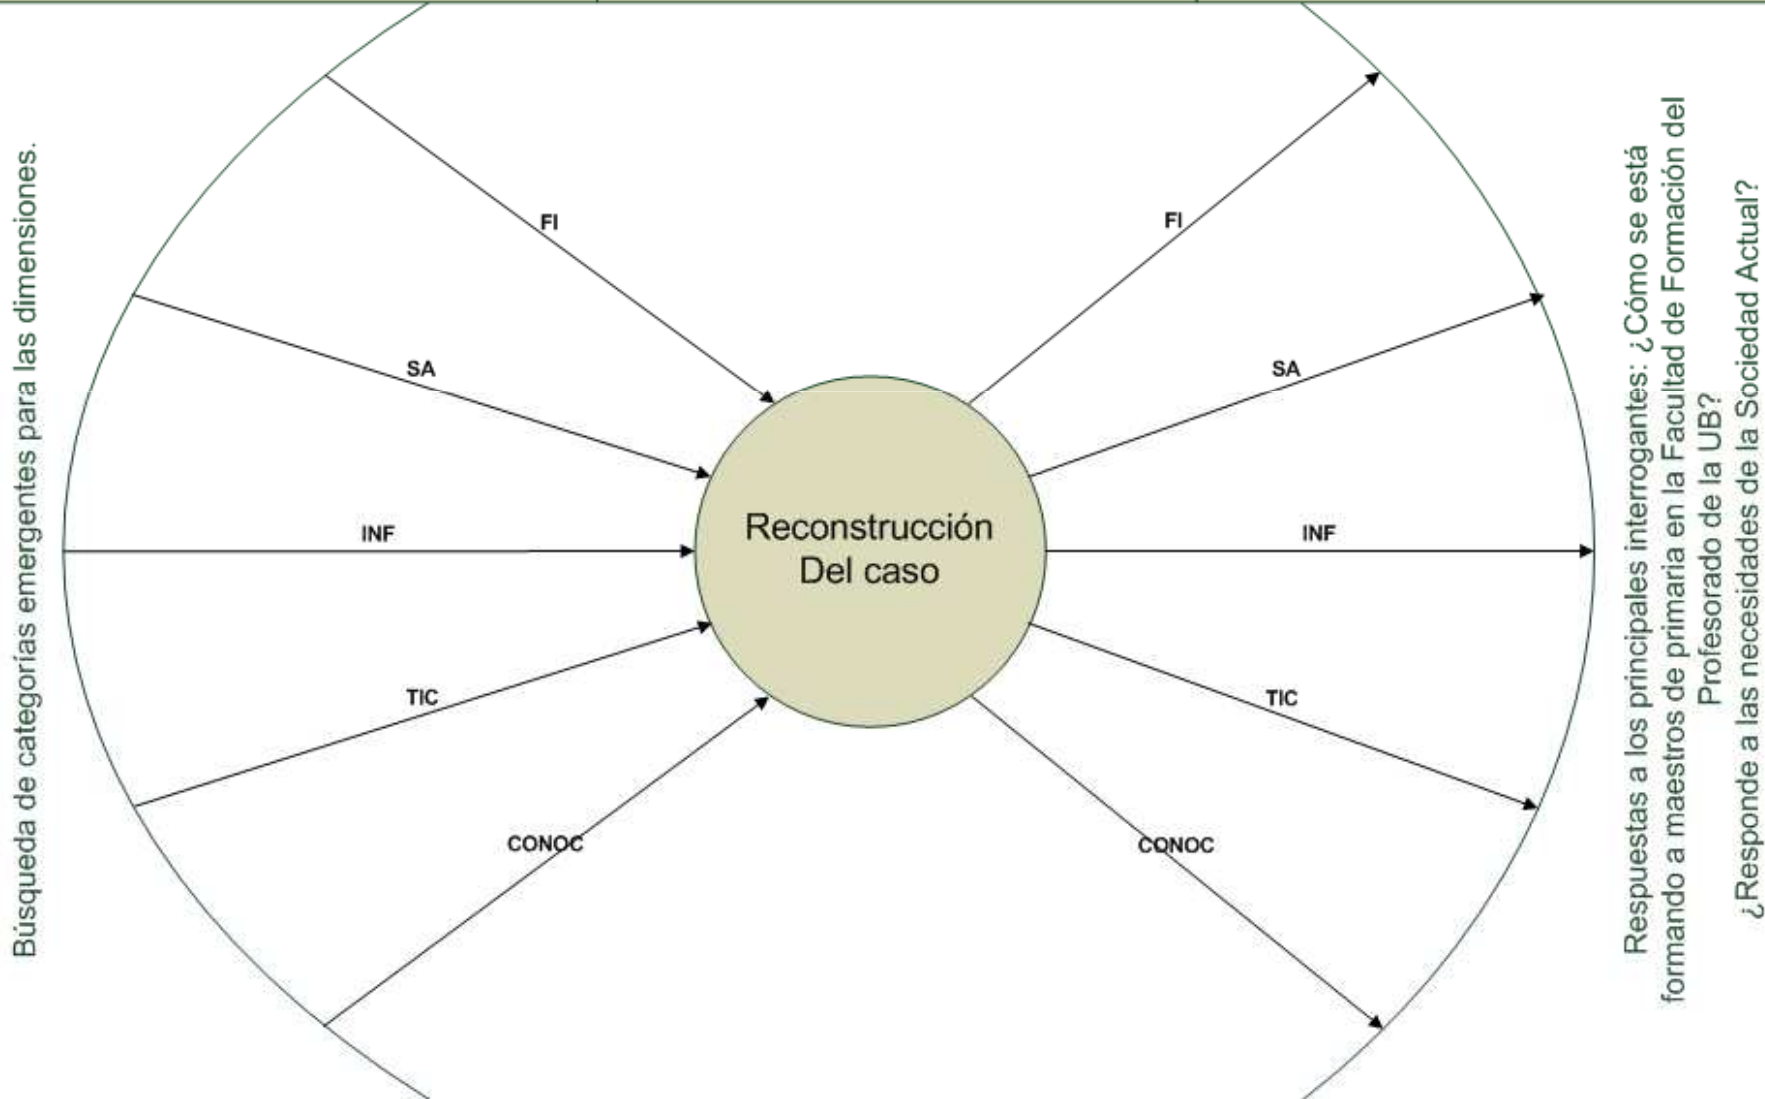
Búsqueda de categorías emergentes para las dimensiones.

FI

SA

INF

TIC

CONOC

Reconstrucción Del caso

FI

SA

INF

TIC

CONOC

Respuestas a los principales interrogantes: ¿Cómo se está formando a maestros de primaria en la Facultad de Formación del Profesorado de la UB?
¿Responde a las necesidades de la Sociedad Actual?